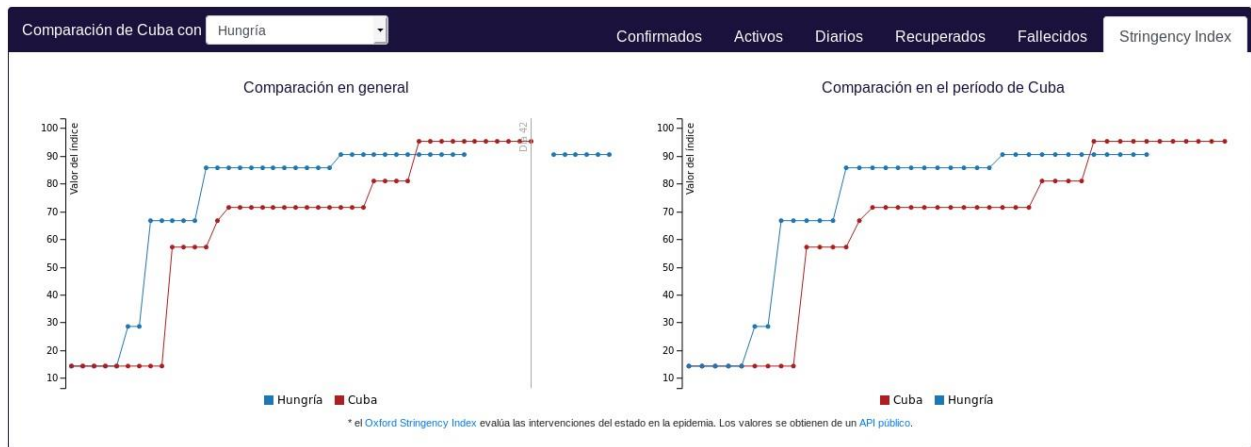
Comparación de Cuba con Hungría

Confirmados Activos Diarios Recuperados Fallecidos Stringency Index

Comparación en general

Valor del índice

100
90
80
70
60
50
40
30
20
10

Día 42

Hungría Cuba

Comparación en el período de Cuba

Valor del índice

100
90
80
70
60
50
40
30
20
10

Cuba Hungría

* el Oxford Stringency Index evalúa las intervenciones del estado en la epidemia. Los valores se obtienen de un API público.